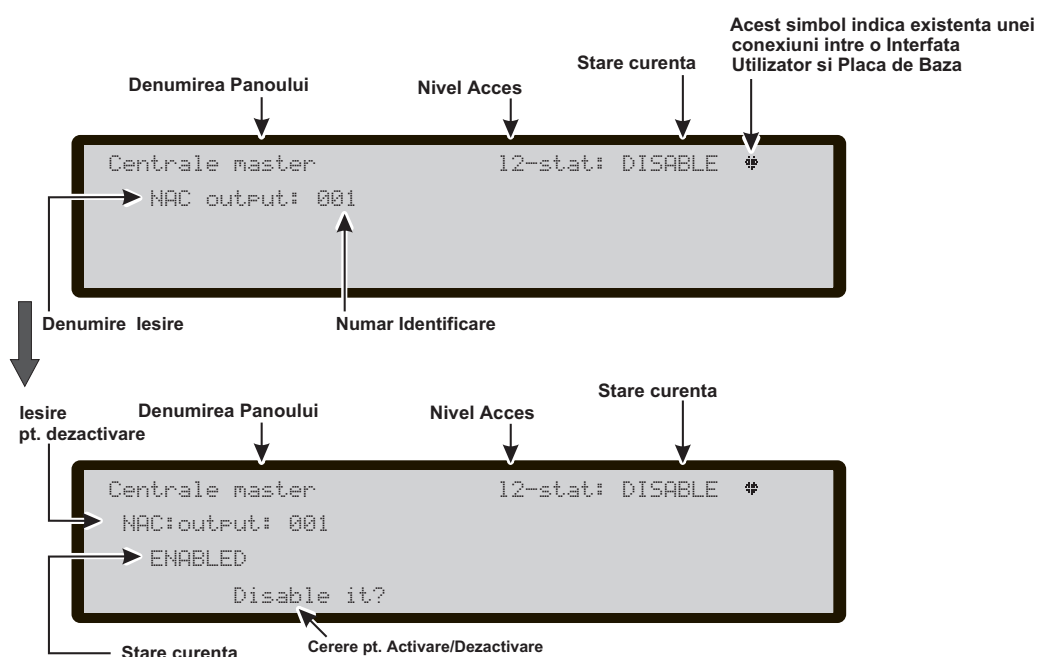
Acest simbol indica existenta unei conexiuni intre o Interfata Utilizator si Placa de Baza

Denumirea Panoului

Nivel Acces

Stare curenta

Centrale master

l2-stat: DISABLE

NAC output: 001

Denumire Iesire

Numar Identificare

Iesire pt. dezactivare

Denumirea Panoului

Nivel Acces

Stare curenta

Centrale master

l2-stat: DISABLE

NAC:output: 001

ENABLED

Disable it?

Stare curenta

Cerere pt. Activare/Dezactivare